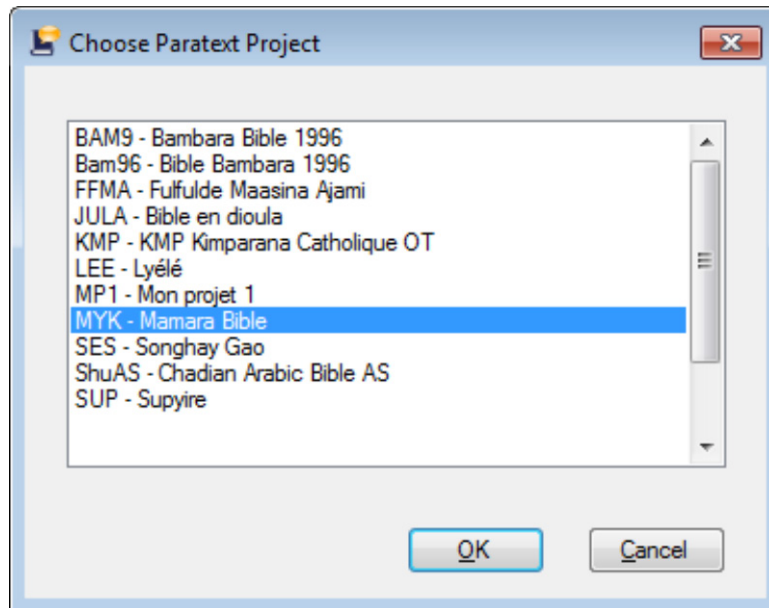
Choose Paratext Project

BAM9 - Bambara Bible 1996
Bam96 - Bible Bambara 1996
FFMA - Fulfulde Maasina Ajami
JULA - Bible en dioula
KMP - KMP Kimparana Catholique OT
LEE - Lyélé
MP1 - Mon projet 1
MYK - Mamara Bible
SES - Songhay Gao
ShuAS - Chadian Arabic Bible AS
SUP - Supyire

OK
Cancel